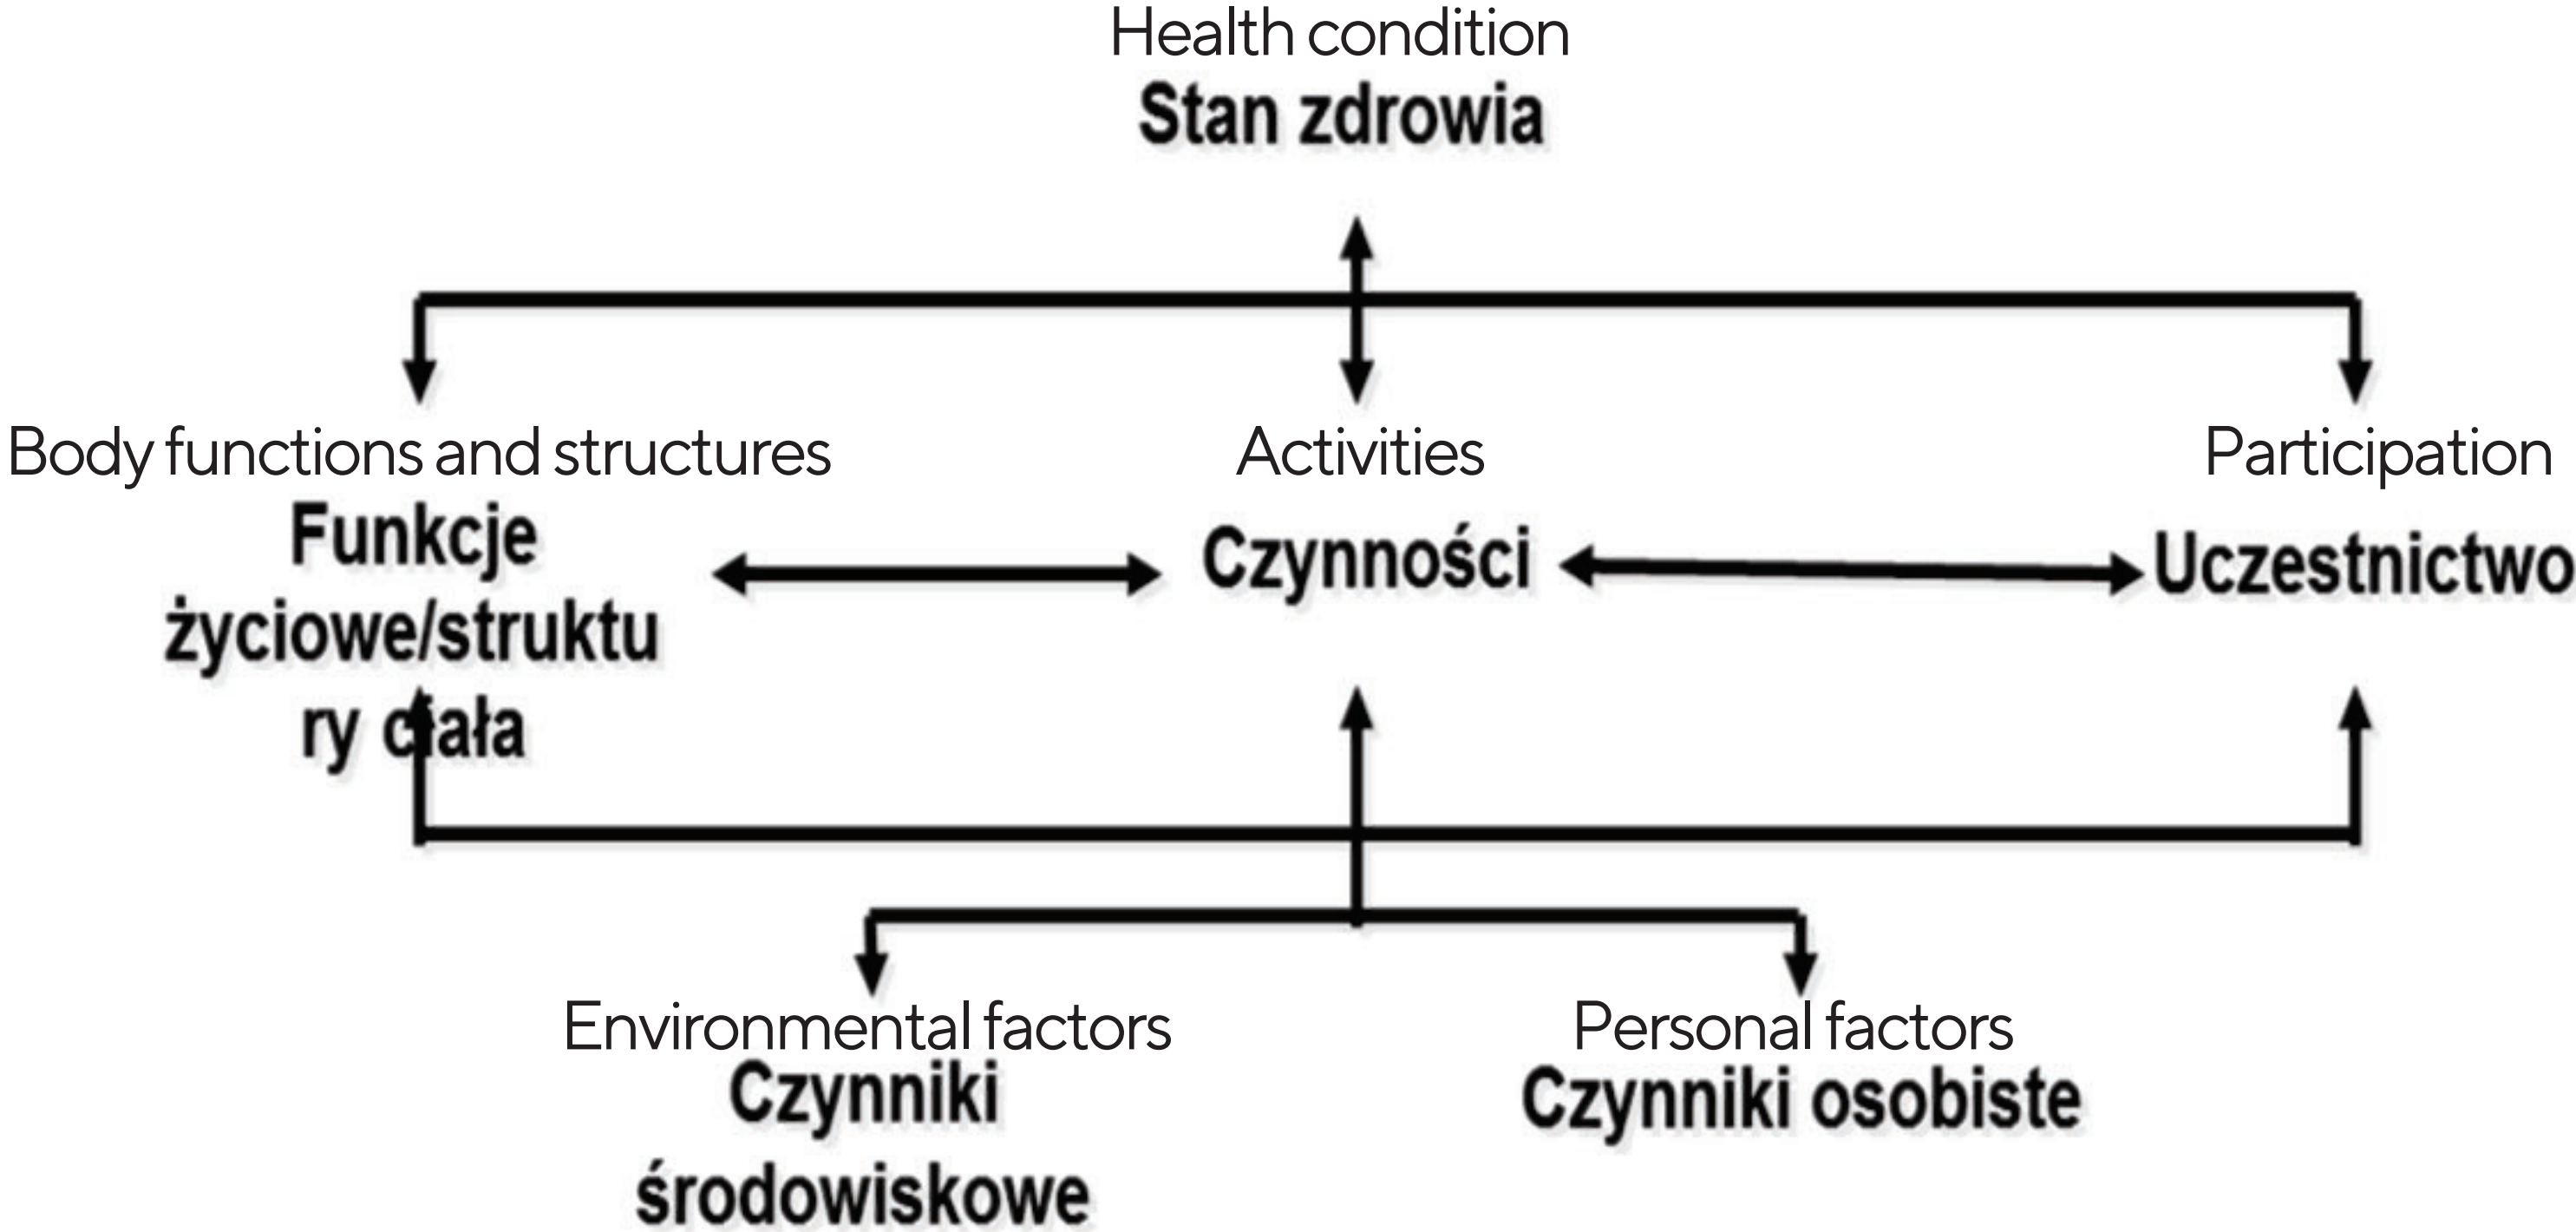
Health condition
Stan zdrowia

Body functions and structures
Funkcje życiowe/struktury ciała

Activities
Czynności

Participation
Uczestnictwo

Environmental factors
Czynniki środowiskowe

Personal factors
Czynniki osobiste